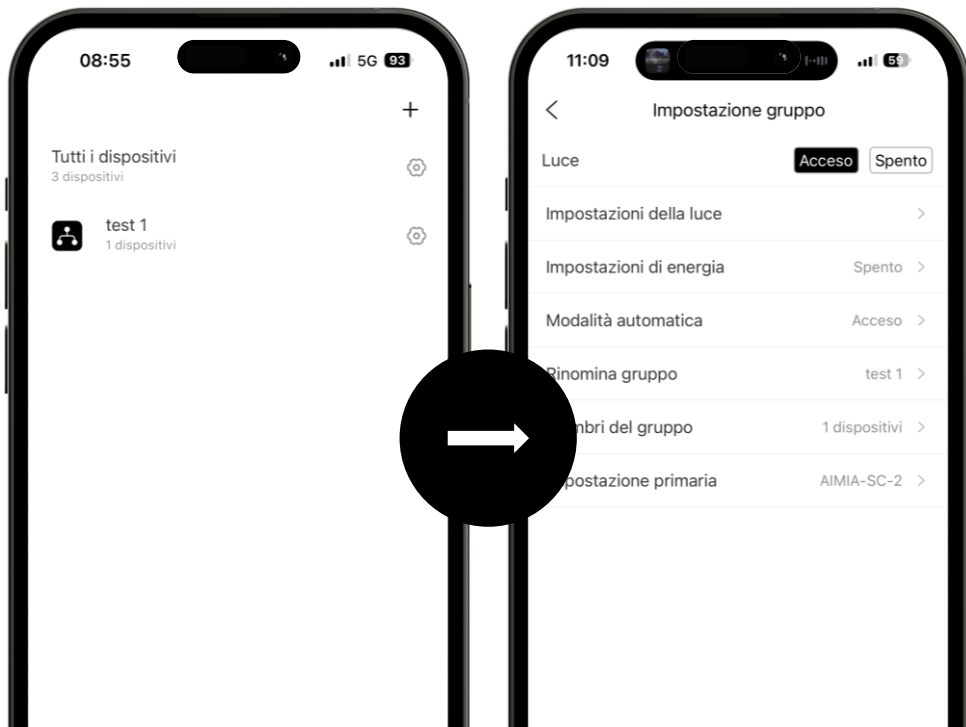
08:55
5G 93

+

Tutti i dispositivi
3 dispositivi

test 1
1 dispositivi

11:09
59

Impostazione gruppo

Luce
Acceso
Spento

Impostazioni della luce

Impostazioni di energia
Spento

Modalità automatica
Acceso

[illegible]inomina gruppo
test 1

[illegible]mbri del gruppo
1 dispositivi

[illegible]postazione primaria
AIMIA-SC-2